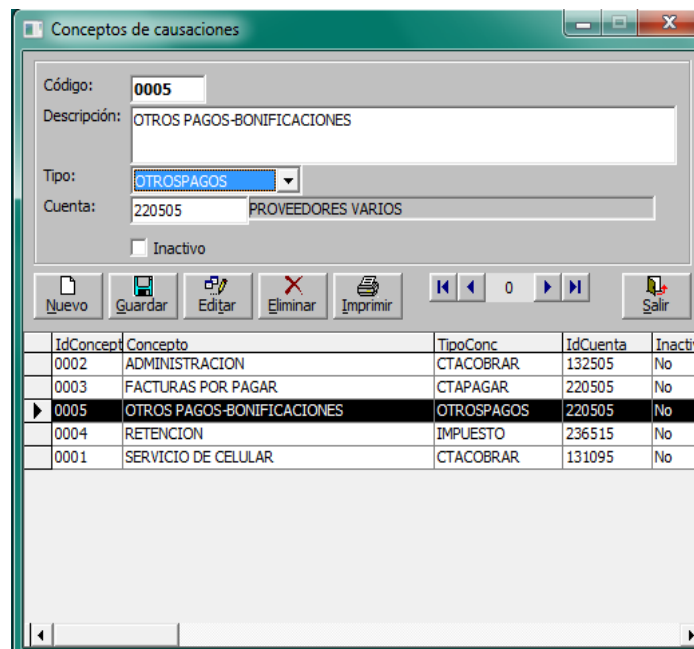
Conceptos de causaciones

Código: 0005
Descripción: OTROS PAGOS-BONIFICACIONES
Tipo: OTROSPAGOS
Cuenta: 220505 PROVEEDORES VARIOS
Inactivo

Nuevo Guardar Editar Eliminar Imprimir 0 Salir

| IdConcept | Concepto | TipoConc | IdCuenta | Inacti |
|---|---|---|---|---|
| 0002 | ADMINISTRACION | CTACOBRAR | 132505 | No |
| 0003 | FACTURAS POR PAGAR | CTAPAGAR | 220505 | No |
| 0005 | OTROS PAGOS-BONIFICACIONES | OTROSPAGOS | 220505 | No |
| 0004 | RETENCION | IMPUESTO | 236515 | No |
| 0001 | SERVICIO DE CELULAR | CTACOBRAR | 131095 | No |